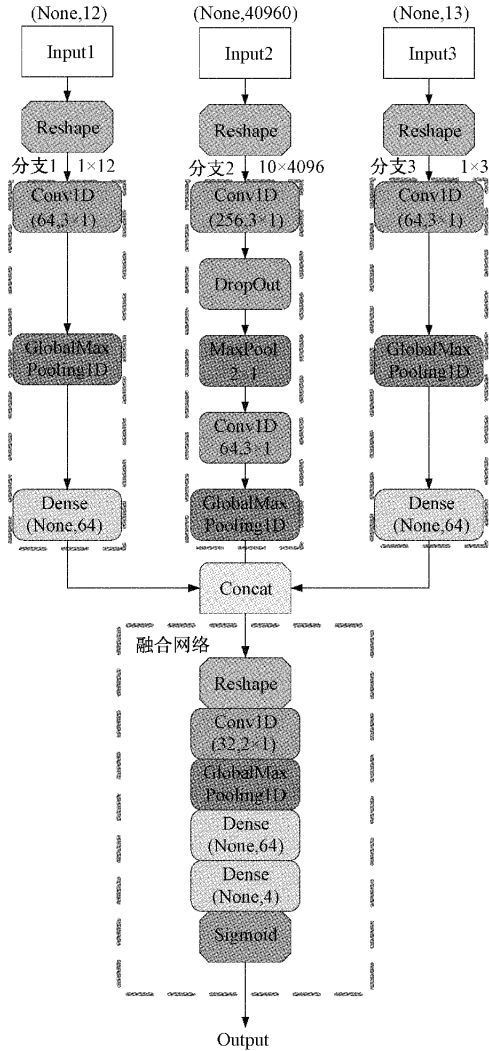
(None,12)

Input1

Reshape

分支1 1×12

Conv1D (64,3×1)

GlobalMax Pooling1D

Dense (None,64)

(None,40960)

Input2

Reshape

分支2 10×4096

Conv1D (256,3×1)

DropOut

MaxPool 2×1

Conv1D 64,3×1

GlobalMax Pooling1D

(None,13)

Input3

Reshape

分支3 1×3

Conv1D (64,3×1)

GlobalMax Pooling1D

Dense (None,64)

Concat

融合网络

Reshape

Conv1D (32,2×1)

GlobalMax Pooling1D

Dense (None,64)

Dense (None,4)

Sigmoid

Output